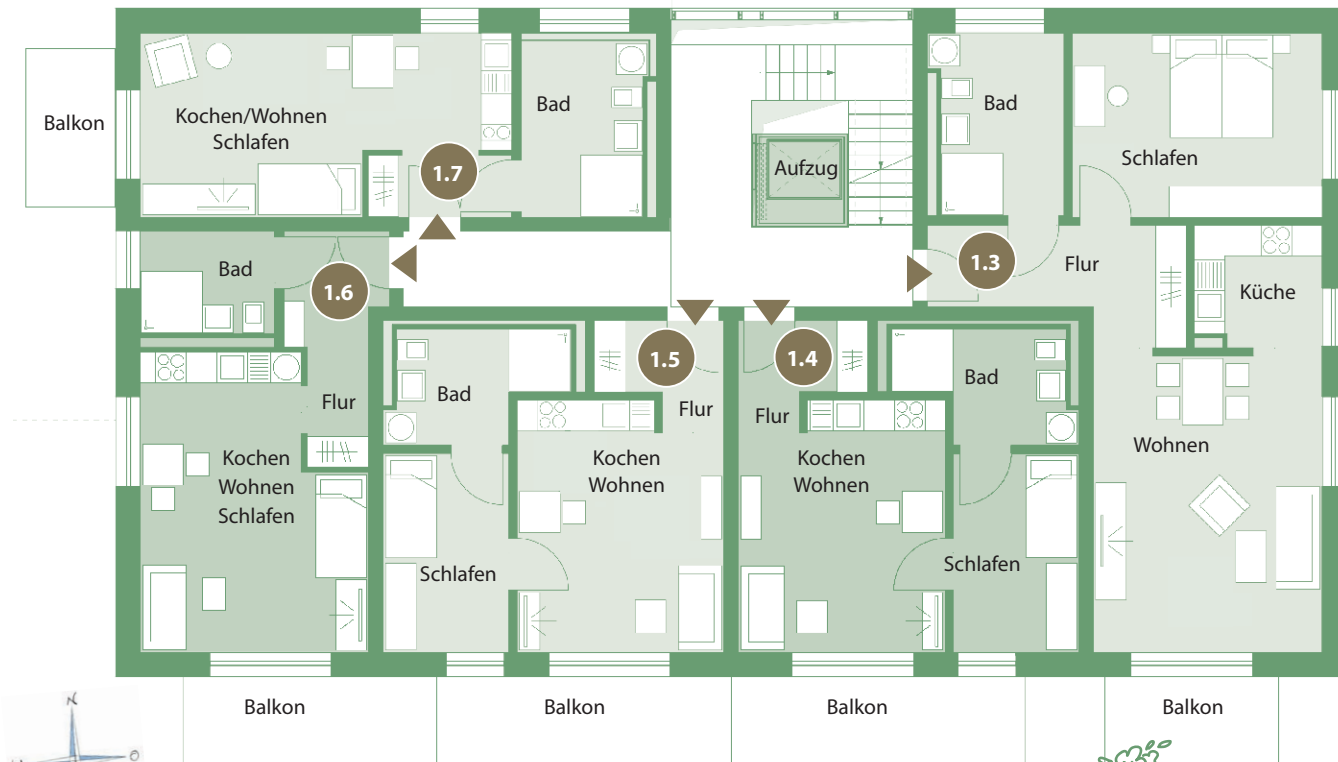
Balkon

Kochen/Wohnen
Schlafen

Bad

1.7

Aufzug

Bad

Schlafen

Bad

1.6

1.3

Flur

Küche

Flur

Bad

1.5

1.4

Bad

Flur

Flur

Kochen
Wohnen
Schlafen

Kochen
Wohnen

Kochen
Wohnen

Wohnen

Schlafen

Schlafen

Balkon

Balkon

Balkon

Balkon

N

O